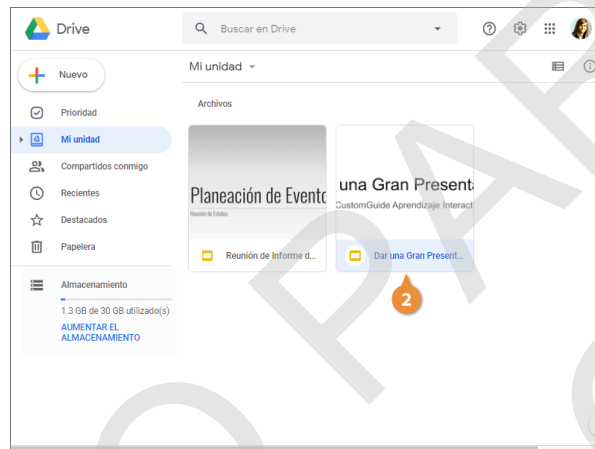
Drive

Buscar en Drive

Nuevo

Prioridad

Mi unidad

Compartidos conmigo

Recientes

Destacados

Papelera

Almacenamiento

1.3 GB de 30 GB utilizado(s)

AUMENTAR EL ALMACENAMIENTO

Mi unidad

Archivos

Planeación de Evento

Reunión de Estatus

Reunión de Informe d...

una Gran Present

CustomGuide Aprendizaje Interact

Dar una Gran Present...

2